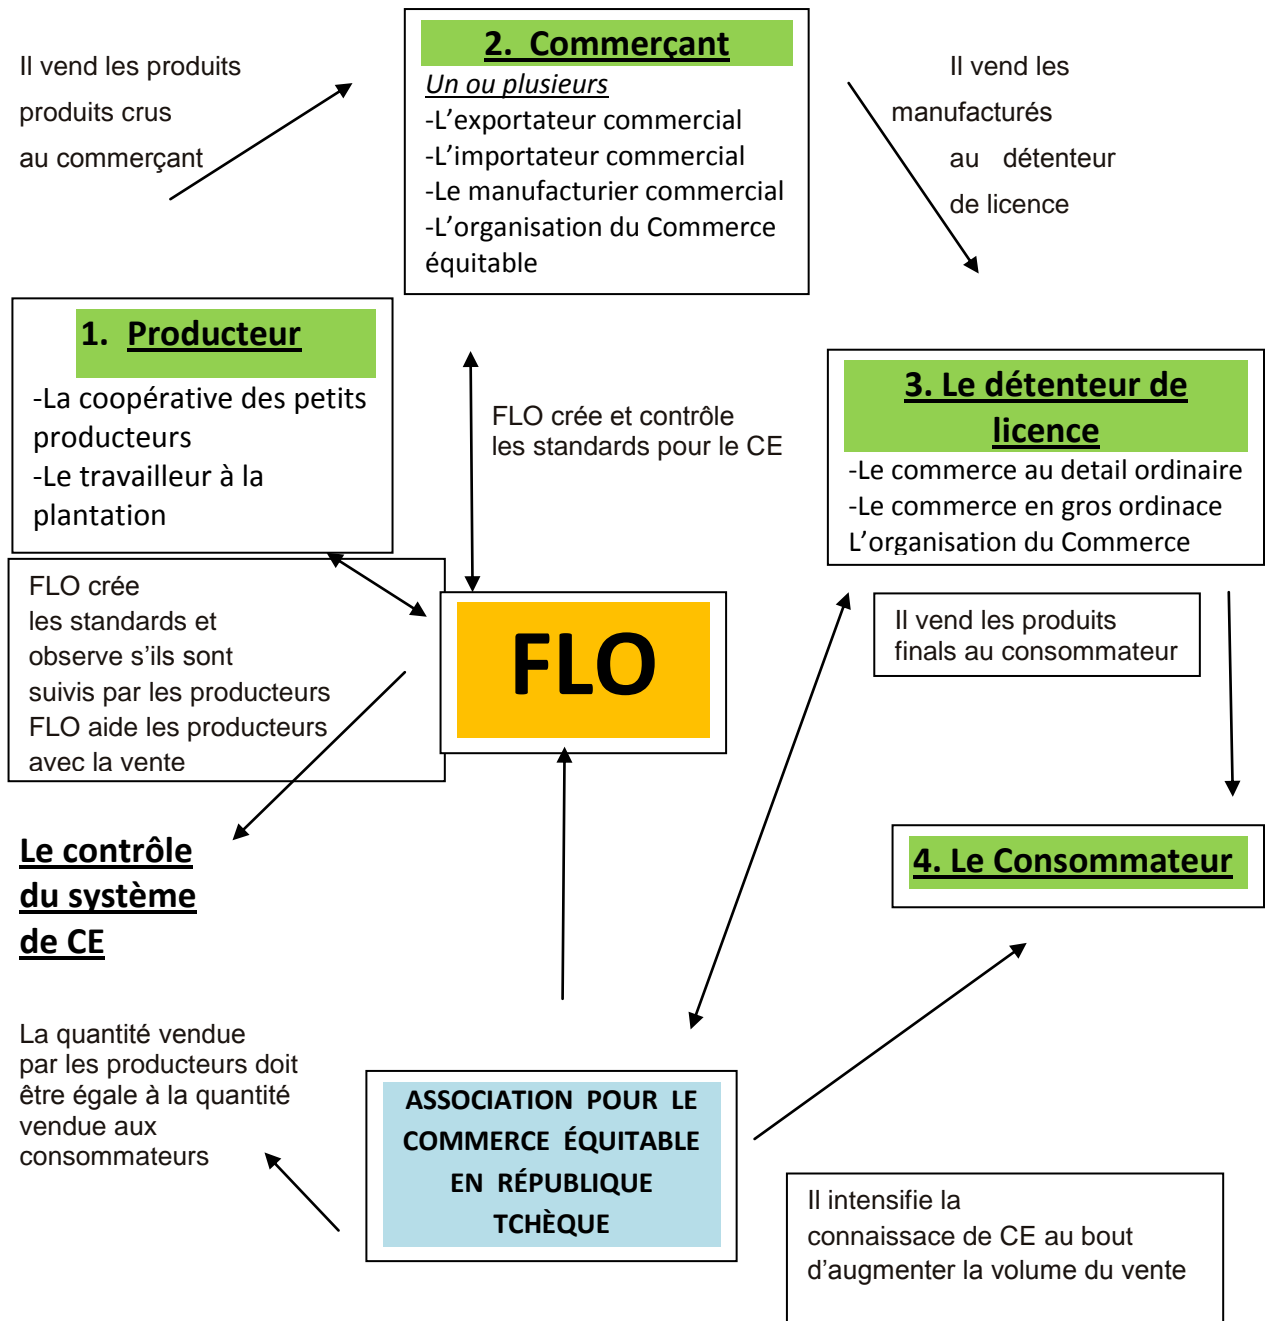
Il vend les produits produits crus au commerçant

2. Commerçant
Un ou plusieurs
-L'exportateur commercial
-L'importateur commercial
-Le manufacturier commercial
-L'organisation du Commerce équitable

Il vend les manufacturés au détenteur de licence

1. Producteur
-La coopérative des petits producteurs
-Le travailleur à la plantation

FLO crée et contrôle les standards pour le CE

3. Le détenteur de licence
-Le commerce au detail ordinaire
-Le commerce en gros ordinace
L'organisation du Commerce

FLO crée les standards et observe s'ils sont suivis par les producteurs
FLO aide les producteurs avec la vente

FLO

Il vend les produits finals au consommateur

Le contrôle du système de CE

4. Le Consommateur

La quantité vendue par les producteurs doit être égale à la quantité vendue aux consommateurs

ASSOCIATION POUR LE COMMERCE ÉQUITABLE EN RÉPUBLIQUE TCHÈQUE

Il intensifie la connaissance de CE au bout d'augmenter la volume du vente